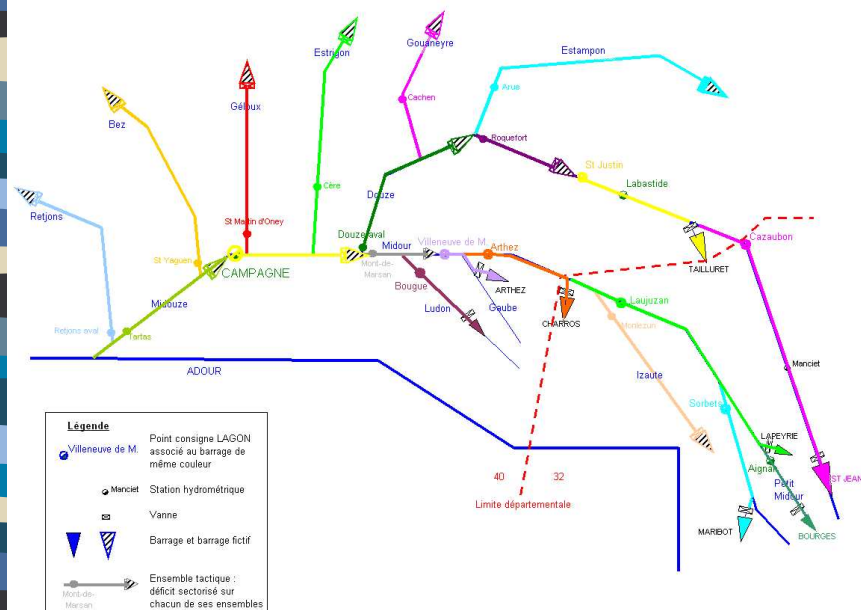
Estigon
Gouaneyre
Estampon
Géloux
Bez
Cachen
Arue
Roquefort
St Justin
Labastide
Cère
Douze
Retjons
St Martin d'Oney
Douze aval
Cazaubon
TAILLURET
St Yaguen
CAMPAGNE
Midour
Villeneuve de M.
Arthez
Mont-de-Marsan
Bougue
ARTHEZ
Laujuzan
Ludon
Gaube
CHARROS
Midouze
Retjons aval
Tartas
Monlezun
ADOUR
Izaute
Manciet
Sorbets
LAPEYRIE
Aignan
Petit Midour
ST JEAN
40
32
Limite départementale
MARIBOT
BOURGES

Légende
Villeneuve de M. Point consigne LAGON associé au barrage de même couleur
Manciet Station hydrométrique
Vanne
Barrage et barrage fictif
Mont-de-Marsan Ensemble tactique : déficit sectorisé sur chacun de ses ensembles